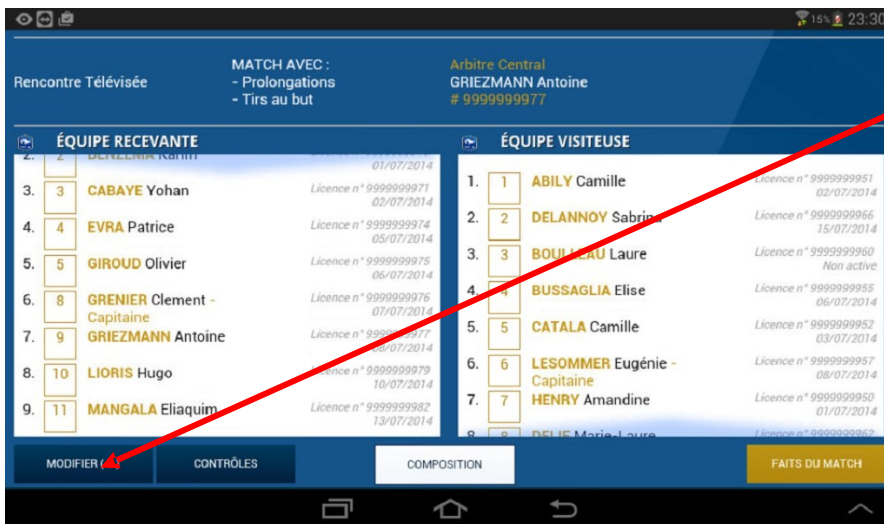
15% 23:30

Rencontre Télévisée

MATCH AVEC :
- Prolongations
- Tirs au but

Arbitre Central
GRIEZMANN Antoine
# 9999999977

ÉQUIPE RECEVANTE

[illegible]
01/07/2014

3. 3 CABAYE Yohan Licence n° 9999999971 02/07/2014

4. 4 EVRA Patrice Licence n° 9999999974 05/07/2014

5. 5 GIROUD Olivier Licence n° 9999999975 06/07/2014

6. 8 GRENIER Clement - Capitaine Licence n° 9999999976 07/07/2014

7. 9 GRIEZMANN Antoine Licence n° 999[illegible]977 08/07/2014

8. 10 LIORIS Hugo Licence n° 9999999979 10/07/2014

9. 11 MANGALA Eliaquim Licence n° 9999999982 13/07/2014

ÉQUIPE VISITEUSE

1. 1 ABILY Camille Licence n° 9999999951 02/07/2014

2. 2 DELANNOY Sabrina Licence n° 9999999966 15/07/2014

3. 3 BOUL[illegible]AU Laure Licence n° 9999999960 Non active

4. 4 BUSSAGLIA Elise Licence n° 9999999955 06/07/2014

5. 5 CATALA Camille Licence n° 9999999952 03/07/2014

6. 6 LESOMMER Eugénie - Capitaine Licence n° 9999999957 08/07/2014

7. 7 HENRY Amandine Licence n° 9999999950 01/07/2014

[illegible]

MODIFIER
CONTRÔLES
COMPOSITION
FAITS DU MATCH